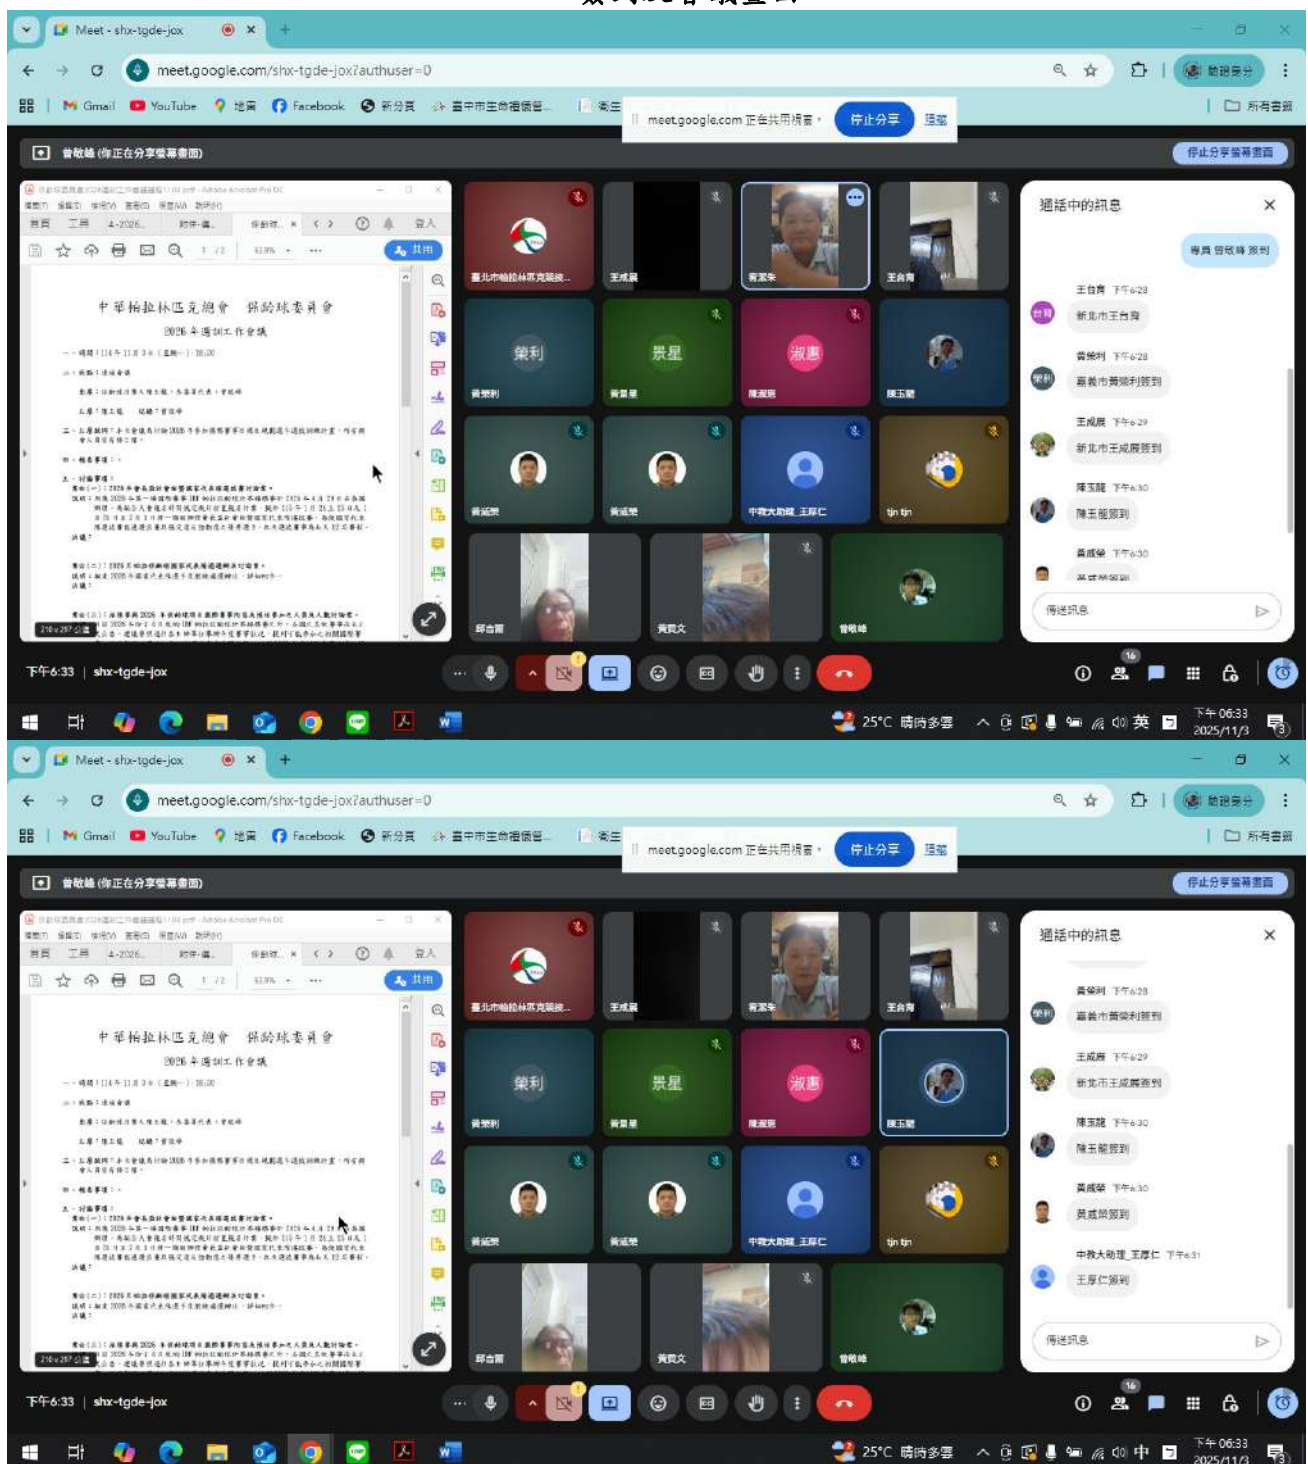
Meet - shx-tgde-jox
meet.google.com/shx-tgde-jox?authuser=0
Gmail YouTube 地圖 Facebook 新分頁 臺中市生命禮儀 衛生
meet.google.com 正在共用視窗。 停止分享 隱藏
所有書籤
曾敏峰 (你正在分享螢幕畫面)
停止分享螢幕畫面

中華樁拉林匹克總會 保齡球委員會
2026 年選訓工作會議

臺北市帕拉林匹克運動... 王成晨 黃家朱 王台育
葉利 黃葉利 景星 黃景星 淑惠 陳淑惠 陳玉龍
黃威榮 黃威榮 中教大助理_王厚仁 tjn tjn
邱古嵐 黃貫文 曾敏峰

通話中的訊息
專員 曾敏峰 簽到
王台育 下午6:28
新北市王台育
黃葉利 下午6:28
嘉義市黃葉利簽到
王成晨 下午6:29
新北市王成晨簽到
陳玉龍 下午6:30
陳玉龍簽到
黃威榮 下午6:30
傳送訊息

下午6:33 | shx-tgde-jox
25°C 晴時多雲 英 下午 06:33 2025/11/3

Meet - shx-tgde-jox
meet.google.com/shx-tgde-jox?authuser=0
曾敏峰 (你正在分享螢幕畫面)
停止分享螢幕畫面

通話中的訊息
黃葉利 下午6:28
嘉義市黃葉利簽到
王成晨 下午6:29
新北市王成晨簽到
陳玉龍 下午6:30
陳玉龍簽到
黃威榮 下午6:30
黃威榮簽到
中教大助理_王厚仁 下午6:31
王厚仁簽到
傳送訊息

下午6:33 | shx-tgde-jox
25°C 晴時多雲 中 下午 06:33 2025/11/3